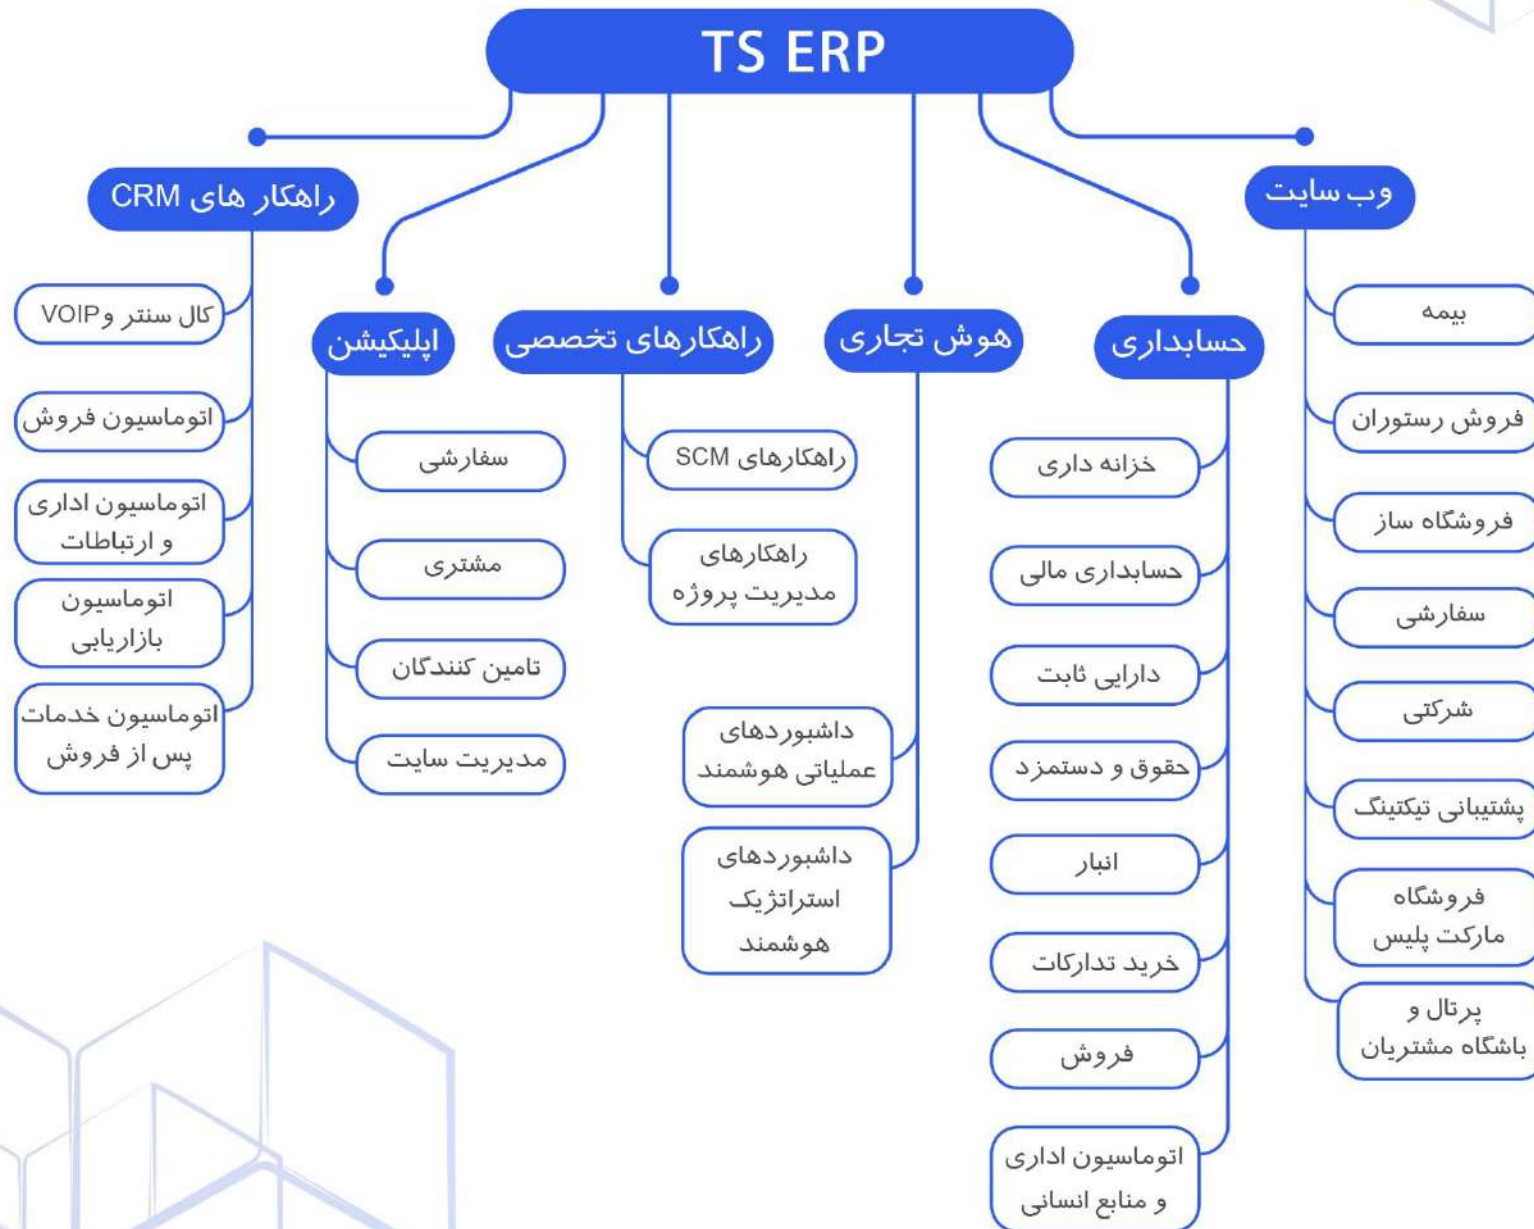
TS ERP

وب سایت

بیمه

فروش رستوران

فروشگاه ساز

سفارشی

شرکتی

پشتیبانی تیکتینگ

فروشگاه مارکت پلیس

پرتال و باشگاه مشتریان

حسابداری

خزانه داری

حسابداری مالی

دارایی ثابت

حقوق و دستمزد

انبار

خرید تدارکات

فروش

اتوماسیون اداری و منابع انسانی

هوش تجاری

داشبوردهای عملیاتی هوشمند

داشبوردهای استراتژیک هوشمند

راهکارهای تخصصی

راهکارهای SCM

راهکارهای مدیریت پروژه

اپلیکیشن

سفارشی

مشتری

تامین کنندگان

مدیریت سایت

راهکار های CRM

کال سنتر وVOIP

اتوماسیون فروش

اتوماسیون اداری و ارتباطات

اتوماسیون بازاریابی

اتوماسیون خدمات پس از فروش